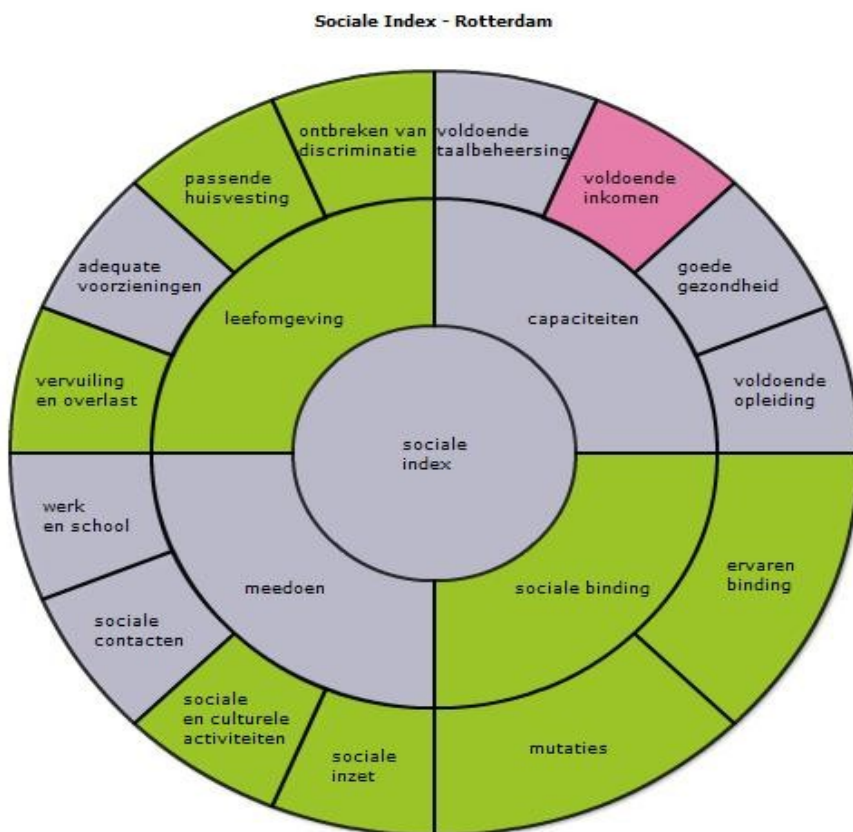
Sociale Index - Rotterdam

ontbreken van discriminatie

passende huisvesting

adequate voorzieningen

vervuiling en overlast

leefomgeving

voldoende taalbeheersing

voldoende inkomen

goede gezondheid

voldoende opleiding

capaciteiten

sociale index

werk en school

sociale contacten

sociale en culturele activiteiten

sociale inzet

meedoen

sociale binding

ervaren binding

mutaties